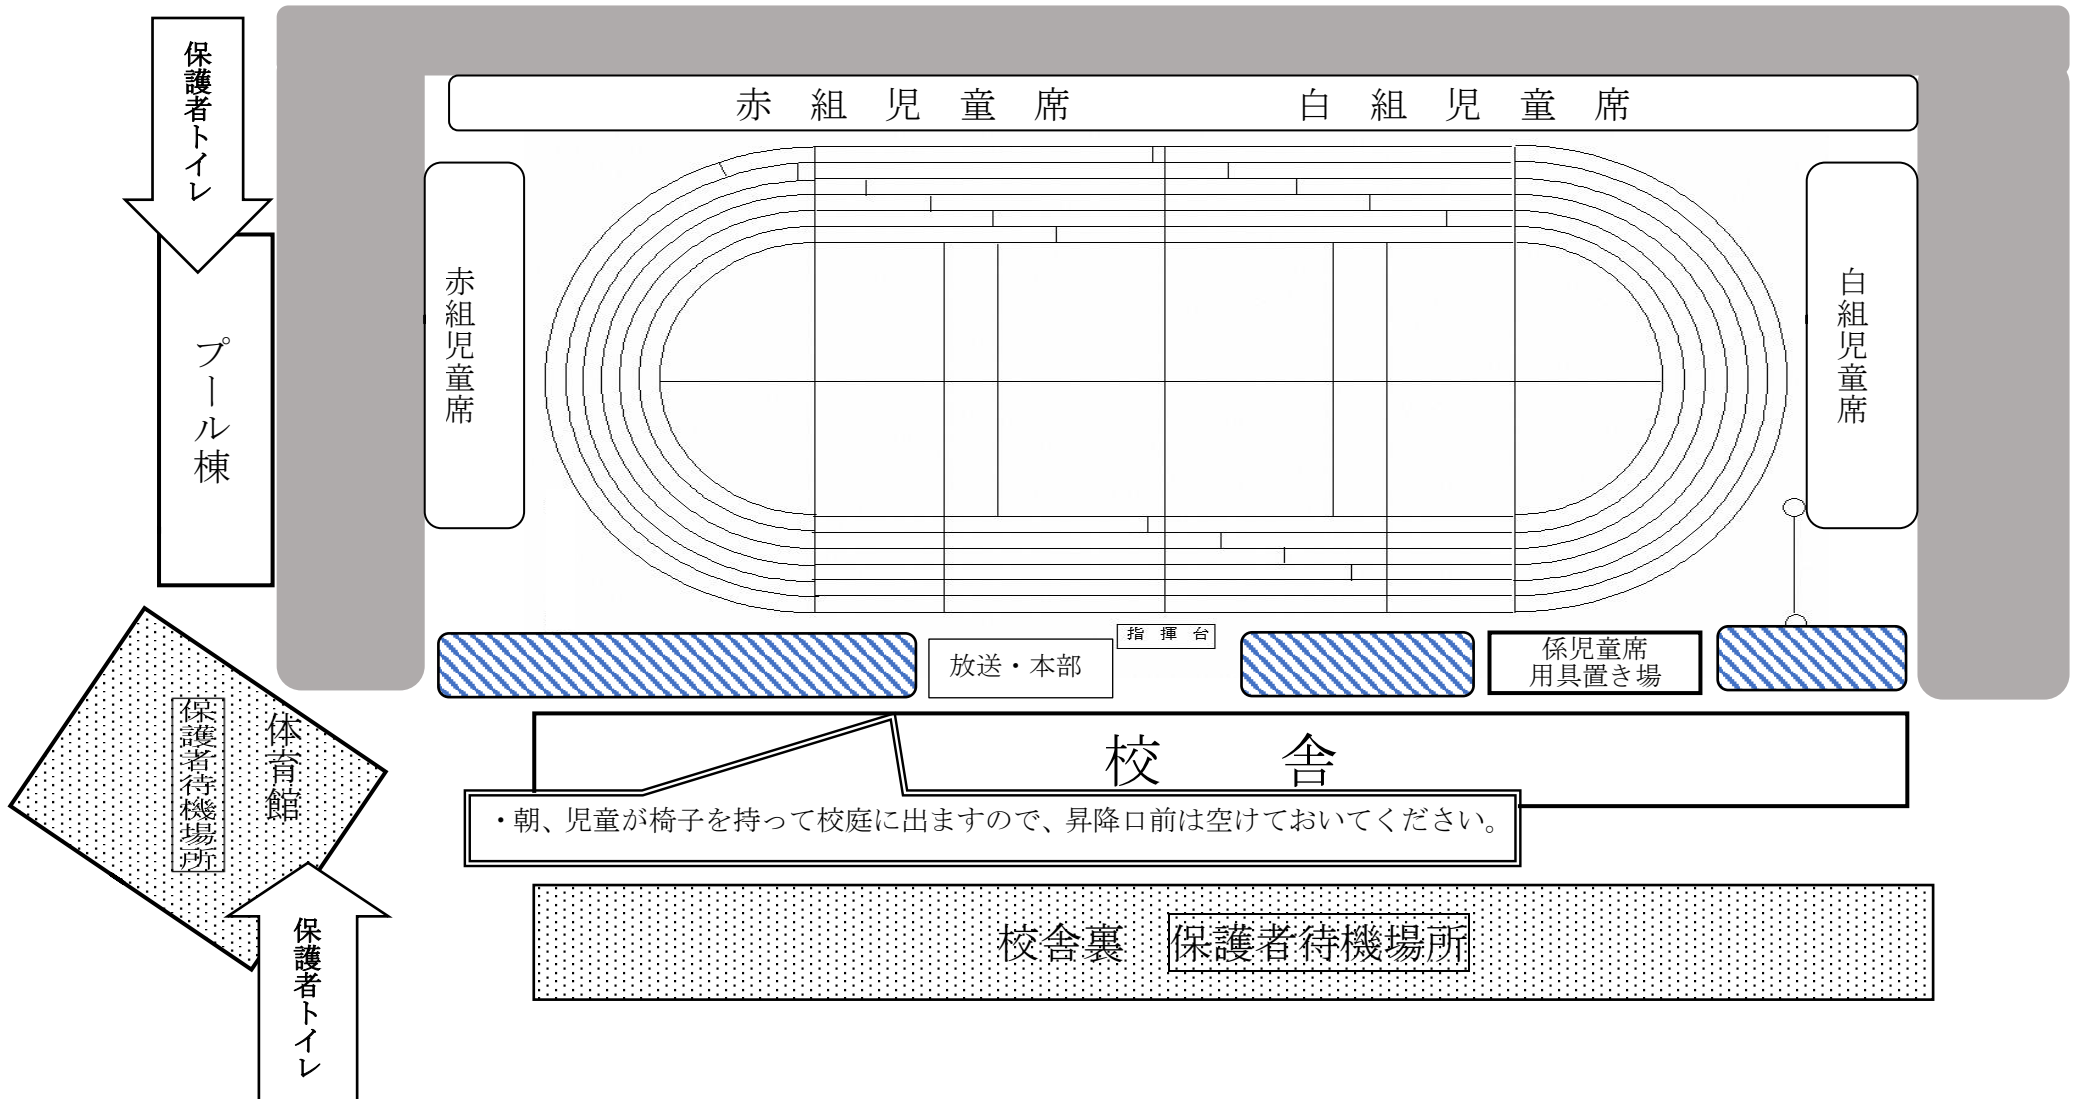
保護者トイレ

赤組児童席　白組児童席

赤組児童席

白組児童席

プール棟

指揮台

放送・本部

係児童席
用具置き場

校舎

・朝、児童が椅子を持って校庭に出ますので、昇降口前は空けておいてください。

体育館

保護者待機場所

保護者トイレ

校舎裏　保護者待機場所